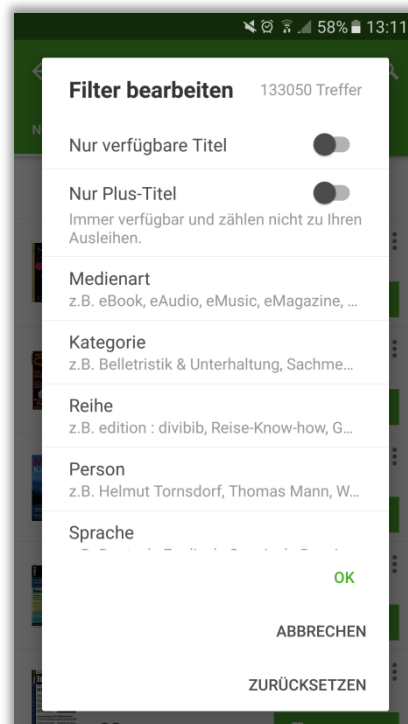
58% 13:11

Filter bearbeiten 133050 Treffer

Nur verfügbare Titel

Nur Plus-Titel
Immer verfügbar und zählen nicht zu Ihren Ausleihen.

Medienart
z.B. eBook, eAudio, eMusic, eMagazine, ...

Kategorie
z.B. Belletristik & Unterhaltung, Sachme...

Reihe
z.B. edition : divibib, Reise-Know-how, G...

Person
z.B. Helmut Tornsdorf, Thomas Mann, W...

Sprache
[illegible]

OK

ABBRECHEN

ZURÜCKSETZEN